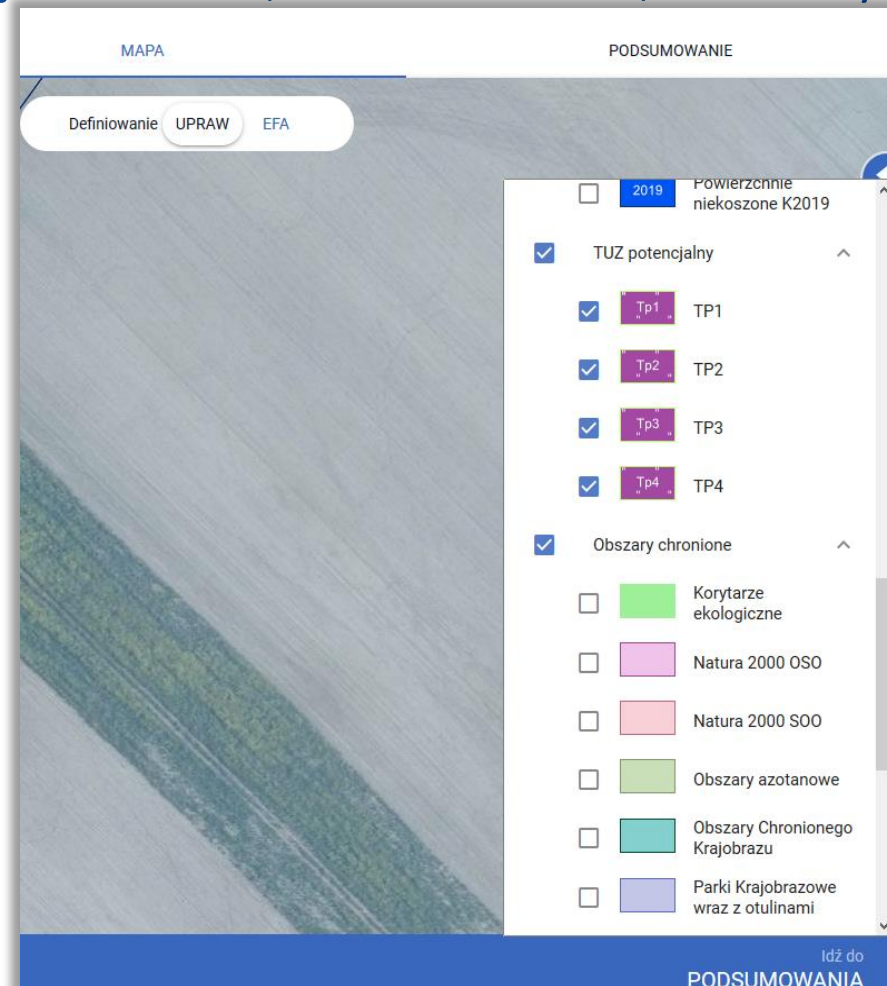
MAPA

PODSUMOWANIE

Definiowanie UPRAW EFA

2019 Powierzchnie niekoszone K2019

TUZ potencjalny

Tp1 TP1

Tp2 TP2

Tp3 TP3

Tp4 TP4

Obszary chronione

Korytarze ekologiczne

Natura 2000 OSO

Natura 2000 SOO

Obszary azotanowe

Obszary Chronionego Krajobrazu

Parki Krajobrazowe wraz z otulinami

Idź do
PODSUMOWANIA